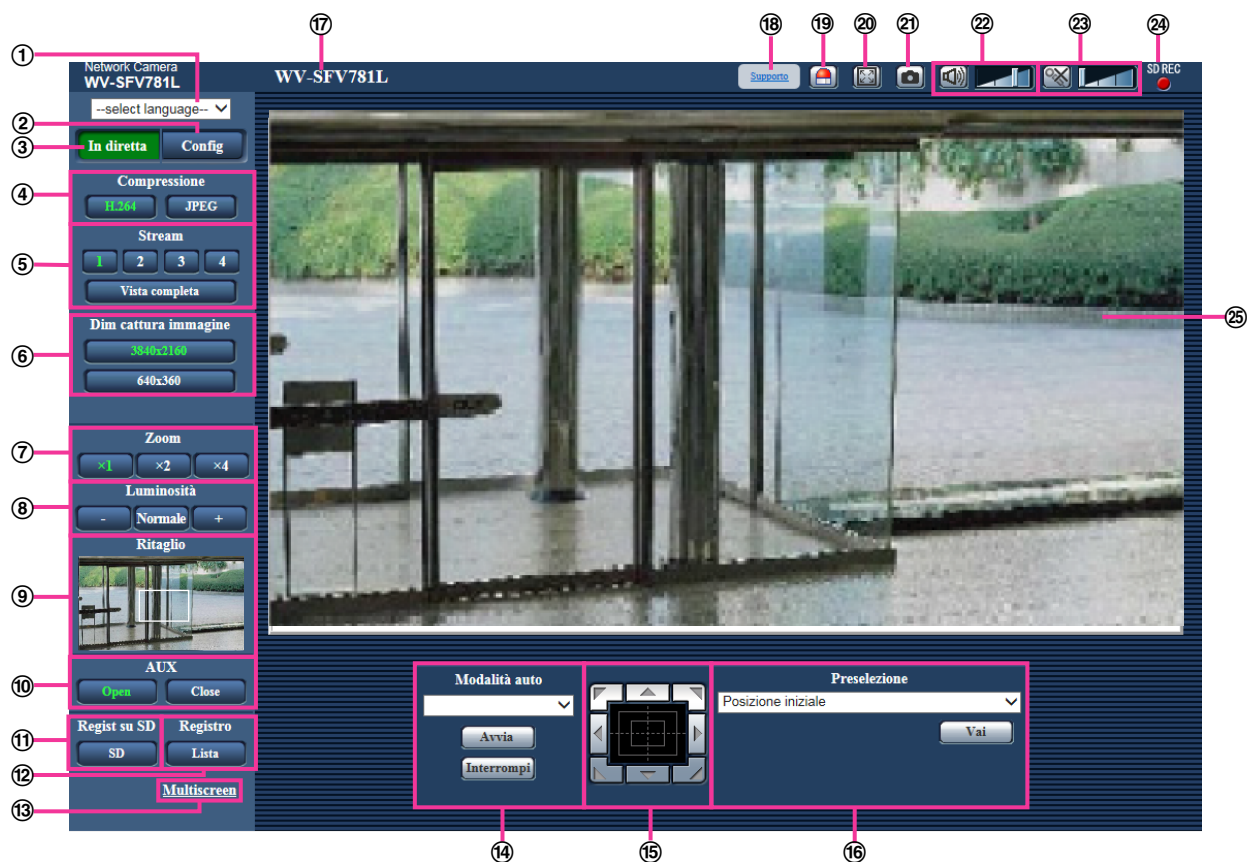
①
Network Camera
WV-SFV781L
--select language--
②
③ In diretta Config
④ Compressione
H.264 JPEG
⑤ Stream
1 2 3 4
Vista completa
⑥ Dim cattura immagine
3840x2160
640x360
⑦ Zoom
×1 ×2 ×4
⑧ Luminosità
- Normale +
⑨ Ritaglio
⑩ AUX
Open Close
⑪ Regist su SD
SD
Registro
Lista
⑫
⑬ Multiscreen

⑰ WV-SFV781L
⑱ Supporto
⑲ ⑳ ㉑ ㉒ ㉓ ㉔
SD REC
㉕

Modalità auto
Avvia
Interrompi
Preselezione
Posizione iniziale
Vai
⑭ ⑮ ⑯